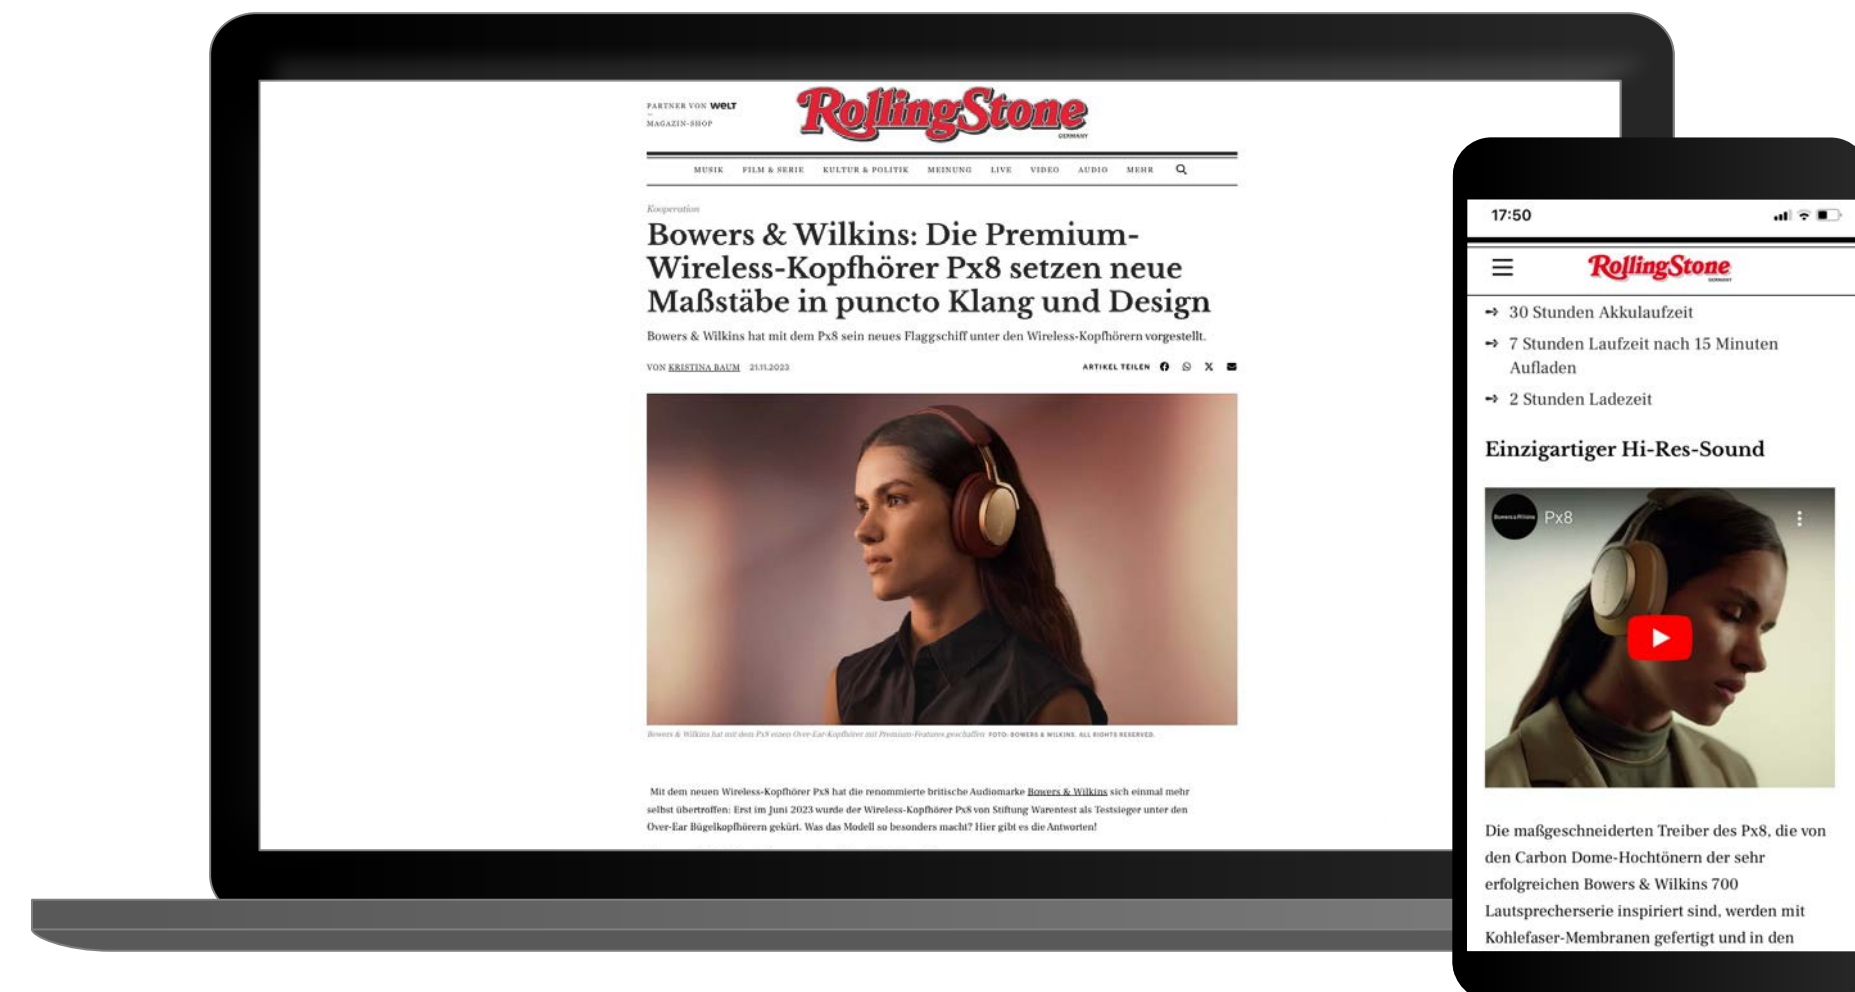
PARTNER VON WELT
MAGAZIN-SHOP

RollingStone
GERMANY

MUSIK FILM & SERIE KULTUR & POLITIK MEINUNG LIVE VIDEO AUDIO MEHR

Kooperation

Bowers & Wilkins: Die Premium-Wireless-Kopfhörer Px8 setzen neue Maßstäbe in puncto Klang und Design

Bowers & Wilkins hat mit dem Px8 sein neues Flaggschiff unter den Wireless-Kopfhörern vorgestellt.

VON KRISTINA BAUM 21.11.2023

ARTIKEL TEILEN

Bowers & Wilkins hat mit dem Px8 einen Over-Ear-Kopfhörer mit Premium-Features geschaffen FOTO: BOWERS & WILKINS. ALL RIGHTS RESERVED.

Mit dem neuen Wireless-Kopfhörer Px8 hat die renommierte britische Audiomarke Bowers & Wilkins sich einmal mehr selbst übertroffen: Erst im Juni 2023 wurde der Wireless-Kopfhörer Px8 von Stiftung Warentest als Testsieger unter den Over-Ear Bügelkopfhörern gekürt. Was das Modell so besonders macht? Hier gibt es die Antworten!

17:50

RollingStone
GERMANY

→ 30 Stunden Akkulaufzeit
→ 7 Stunden Laufzeit nach 15 Minuten Aufladen
→ 2 Stunden Ladezeit

Einzigartiger Hi-Res-Sound

Bowers & Wilkins Px8

Die maßgeschneiderten Treiber des Px8, die von den Carbon Dome-Hochtönern der sehr erfolgreichen Bowers & Wilkins 700 Lautsprecherserie inspiriert sind, werden mit Kohlefaser-Membranen gefertigt und in den